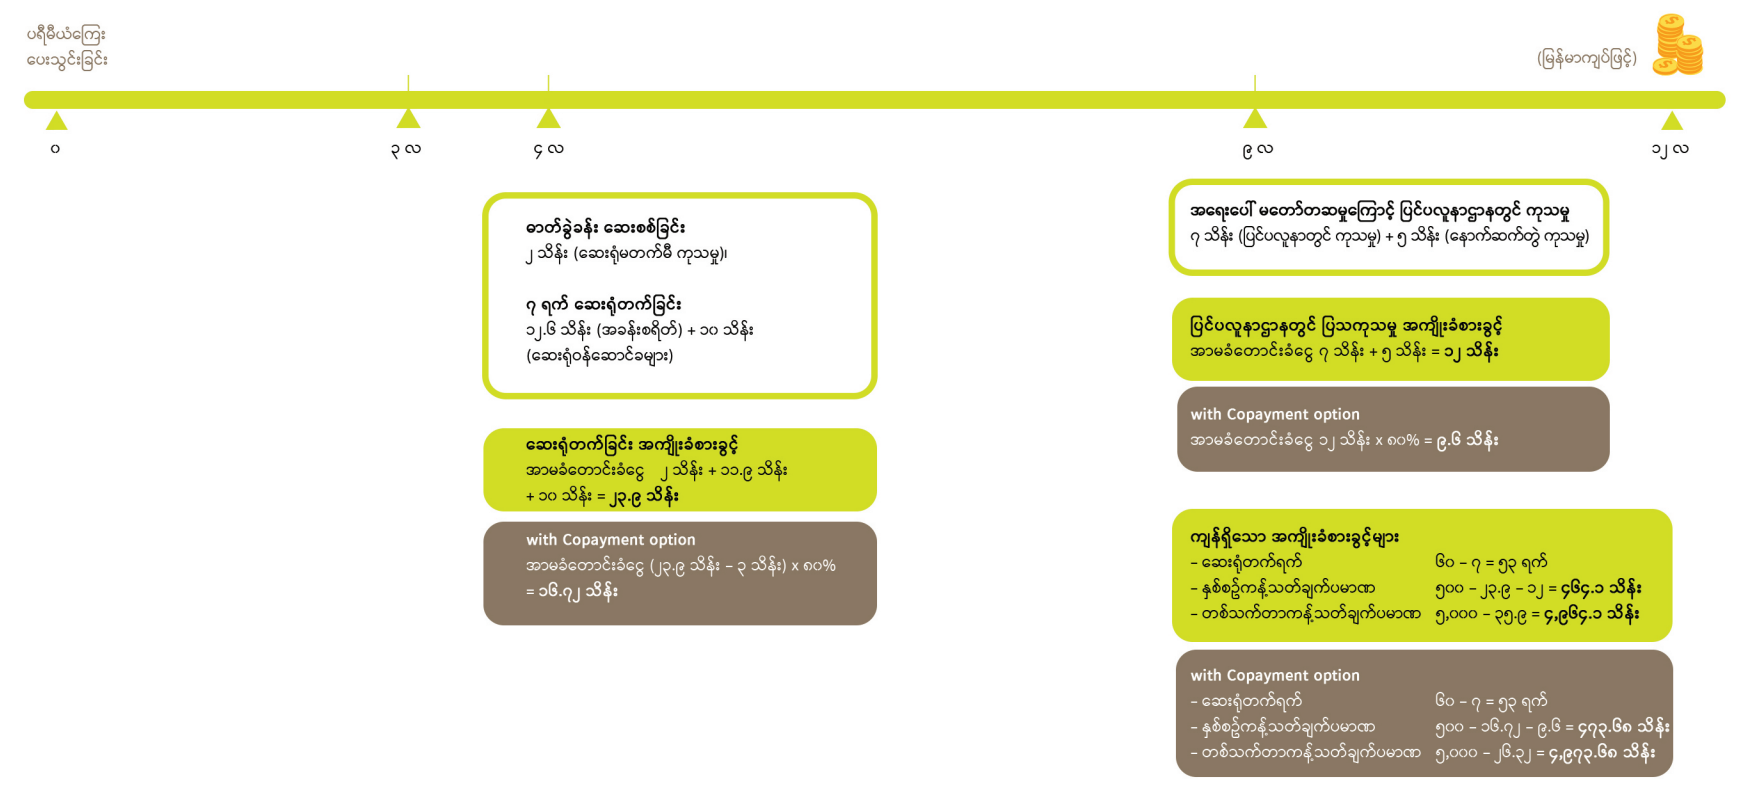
ပရီမီယံကြေး ပေးသွင်းခြင်း

(မြန်မာကျပ်ဖြင့်)

၀

၃ လ

၄ လ

၉ လ

၁၂ လ

ဓာတ်ခွဲခန်း ဆေးစစ်ခြင်း
၂ သိန်း (ဆေးရုံမတက်မီ ကုသမှု)၊

၇ ရက် ဆေးရုံတက်ခြင်း
၁၂.၆ သိန်း (အခန်းစရိတ်) + ၁၀ သိန်း (ဆေးရုံဝန်ဆောင်ခများ)

ဆေးရုံတက်ခြင်း အကျိုးခံစားခွင့်
အာမခံတောင်းခံငွေ ၂ သိန်း + ၁၁.၉ သိန်း + ၁၀ သိန်း = ၂၃.၉ သိန်း

with Copayment option
အာမခံတောင်းခံငွေ (၂၃.၉ သိန်း – ၃ သိန်း) x ၈၀% = ၁၆.၇၂ သိန်း

အရေးပေါ် မတော်တဆမှုကြောင့် ပြင်ပလူနာဌာနတွင် ကုသမှု
၇ သိန်း (ပြင်ပလူနာတွင် ကုသမှု) + ၅ သိန်း (နောက်ဆက်တွဲ ကုသမှု)

ပြင်ပလူနာဌာနတွင် ပြသကုသမှု အကျိုးခံစားခွင့်
အာမခံတောင်းခံငွေ ၇ သိန်း + ၅ သိန်း = ၁၂ သိန်း

with Copayment option
အာမခံတောင်းခံငွေ ၁၂ သိန်း x ၈၀% = ၉.၆ သိန်း

ကျန်ရှိသော အကျိုးခံစားခွင့်များ
- ဆေးရုံတက်ရက် ၆၀ – ၇ = ၅၃ ရက်
- နှစ်စဉ်ကန့်သတ်ချက်ပမာဏ ၅၀၀ – ၂၃.၉ – ၁၂ = ၄၆၄.၁ သိန်း
- တစ်သက်တာကန့်သတ်ချက်ပမာဏ ၅,၀၀၀ – ၃၅.၉ = ၄,၉၆၄.၁ သိန်း

with Copayment option
- ဆေးရုံတက်ရက် ၆၀ – ၇ = ၅၃ ရက်
- နှစ်စဉ်ကန့်သတ်ချက်ပမာဏ ၅၀၀ – ၁၆.၇၂ – ၉.၆ = ၄၇၃.၆၈ သိန်း
- တစ်သက်တာကန့်သတ်ချက်ပမာဏ ၅,၀၀၀ – ၂၆.၃၂ = ၄,၉၇၃.၆၈ သိန်း